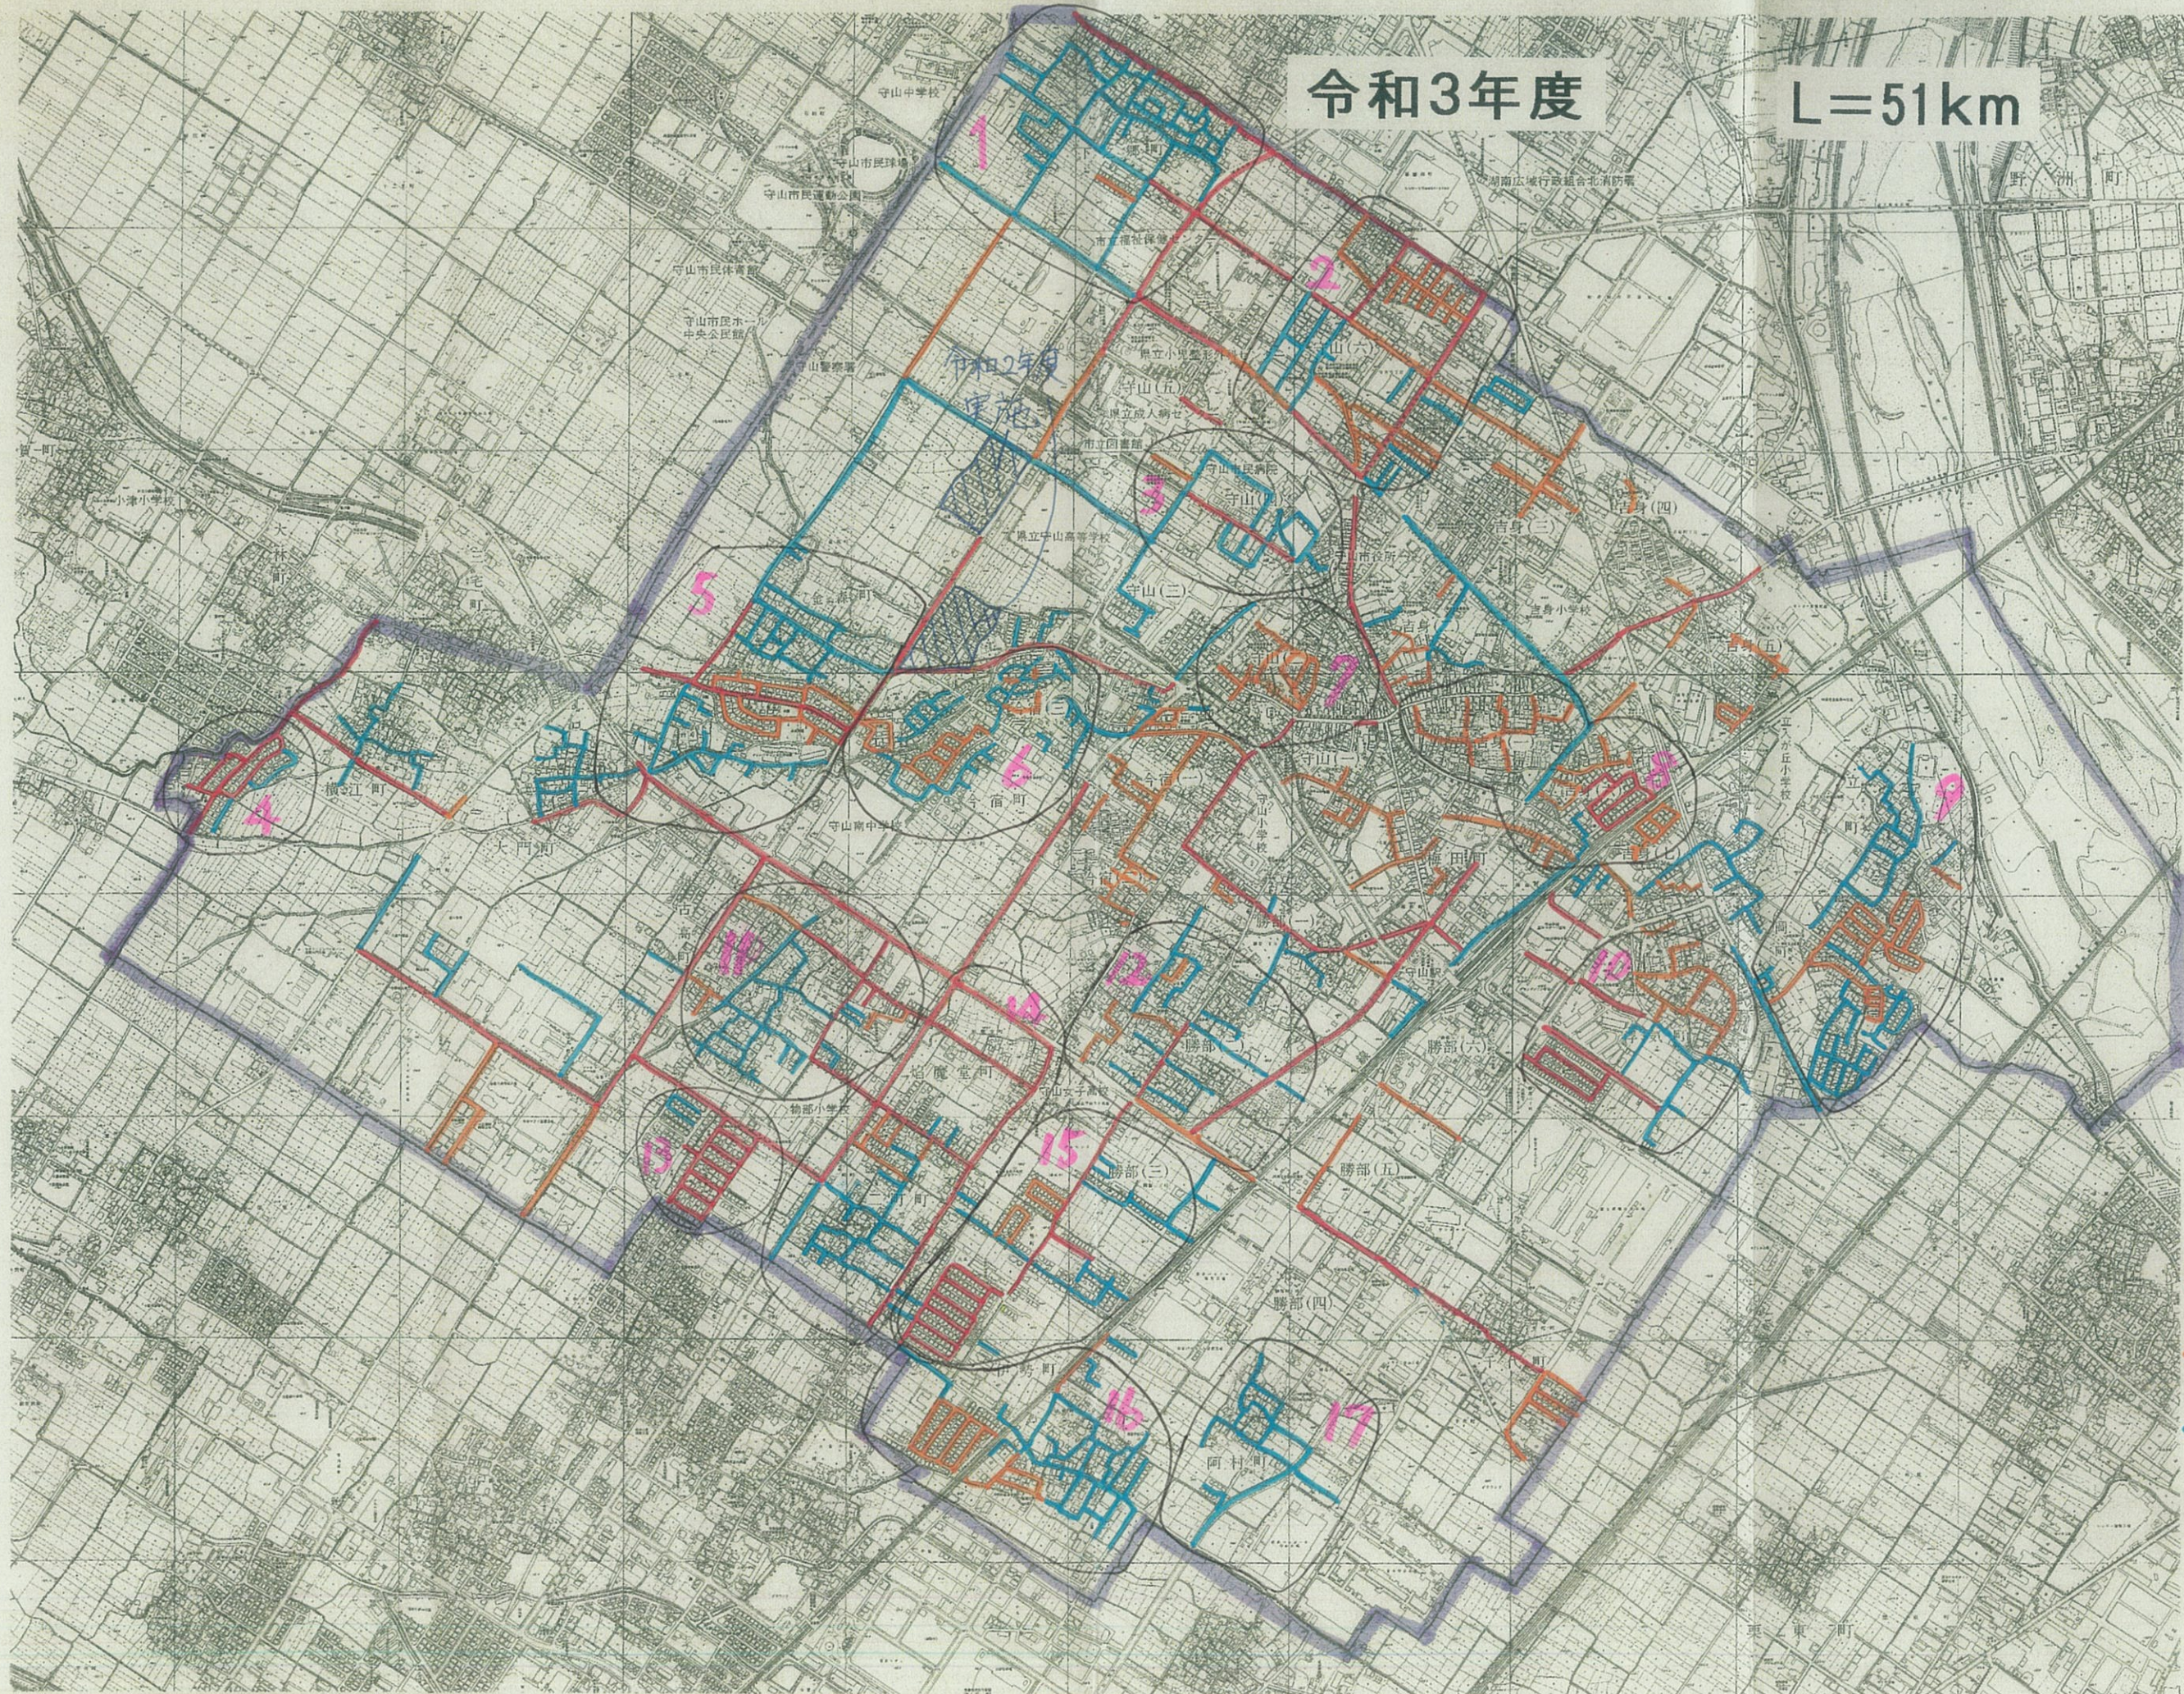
令和3年度

L＝51km

1

2

3

令和2年度実施

4

5

6

7

8

9

10

11

12

13

14

15

16

17

守山中学校

守山市民球場

守山市民運動公園

守山市民体育館

守山（六）

守山（五）

守山（三）

守山駅

勝部（六）

勝部（三）

勝部（五）

勝部（四）

守山南中学校

野洲町